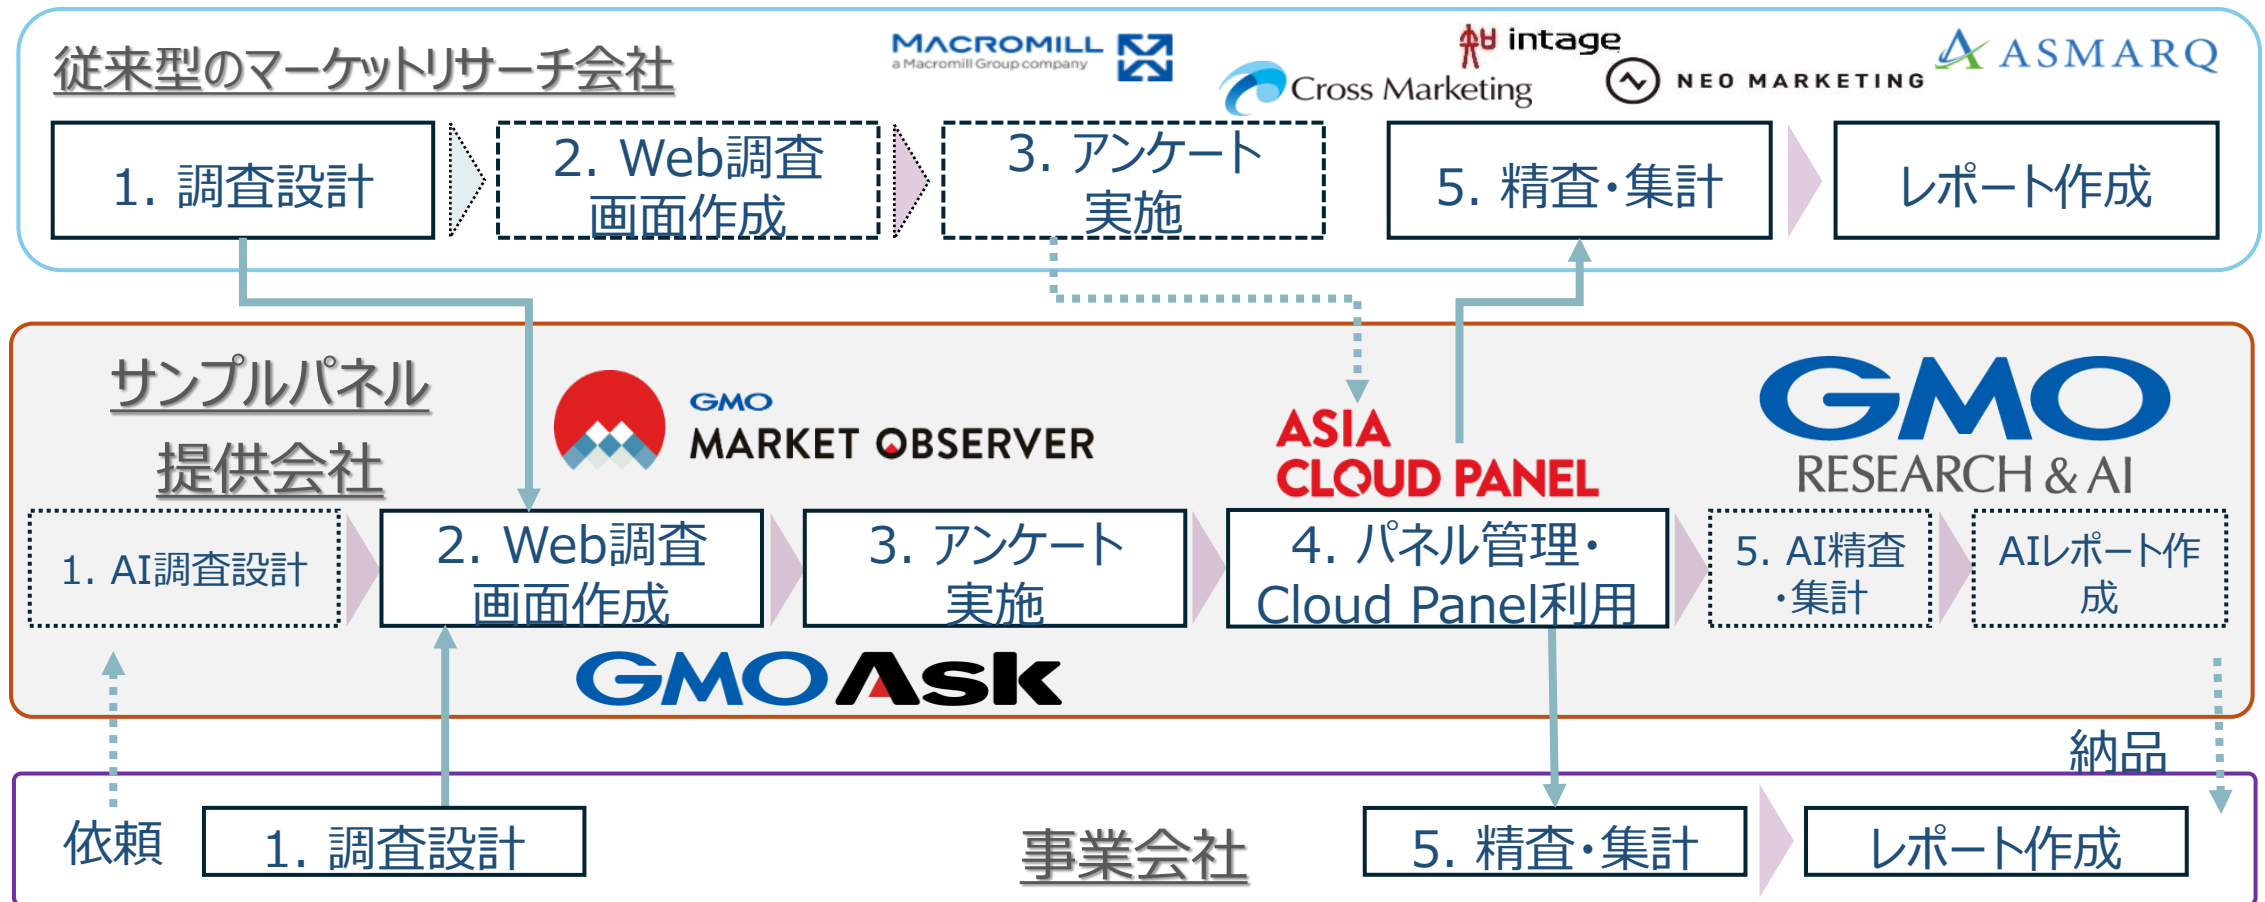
従来型のマーケットリサーチ会社

MACROMILL a Macromill Group company

intage

Cross Marketing

NEO MARKETING

ASMARQ

1. 調査設計

2. Web調査画面作成

3. アンケート実施

5. 精査・集計

レポート作成

サンプルパネル提供会社

GMO MARKET OBSERVER

ASIA CLOUD PANEL

GMO RESEARCH & AI

1. AI調査設計

2. Web調査画面作成

3. アンケート実施

4. パネル管理・Cloud Panel利用

5. AI精査・集計

AIレポート作成

GMO Ask

納品

依頼

1. 調査設計

事業会社

5. 精査・集計

レポート作成